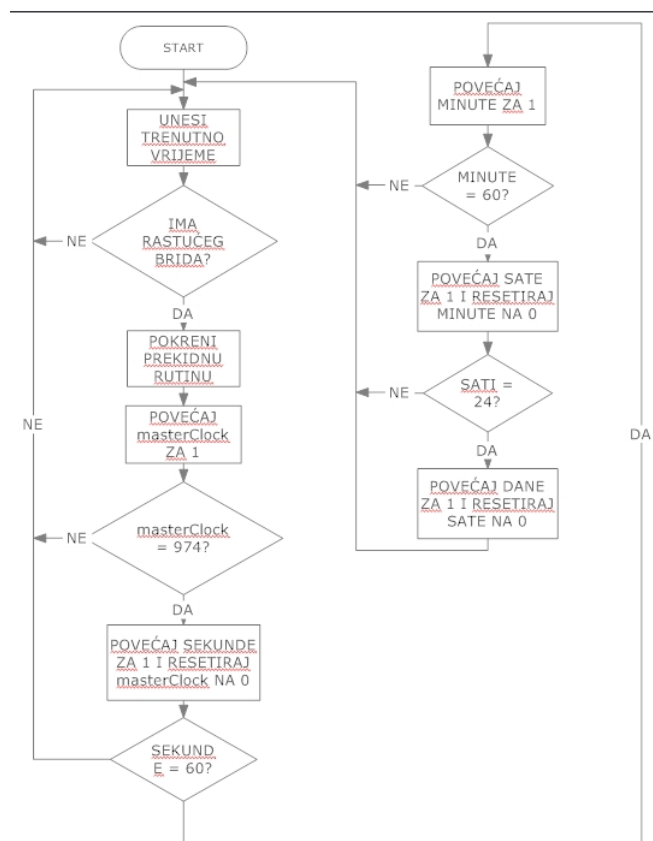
START

UNESI TRENUTNO VRIJEME

IMA RASTUĆEG BRIDA?

NE

DA

POKRENI PREKIDNU RUTINU

POVEĆAJ masterClock ZA 1

masterClock = 974?

NE

DA

POVEĆAJ SEKUNDE ZA 1 I RESETIRAJ masterClock NA 0

SEKUND E = 60?

NE

POVEĆAJ MINUTE ZA 1

MINUTE = 60?

NE

DA

POVEĆAJ SATE ZA 1 I RESETIRAJ MINUTE NA 0

SATI = 24?

NE

DA

POVEĆAJ DANE ZA 1 I RESETIRAJ SATE NA 0

DA